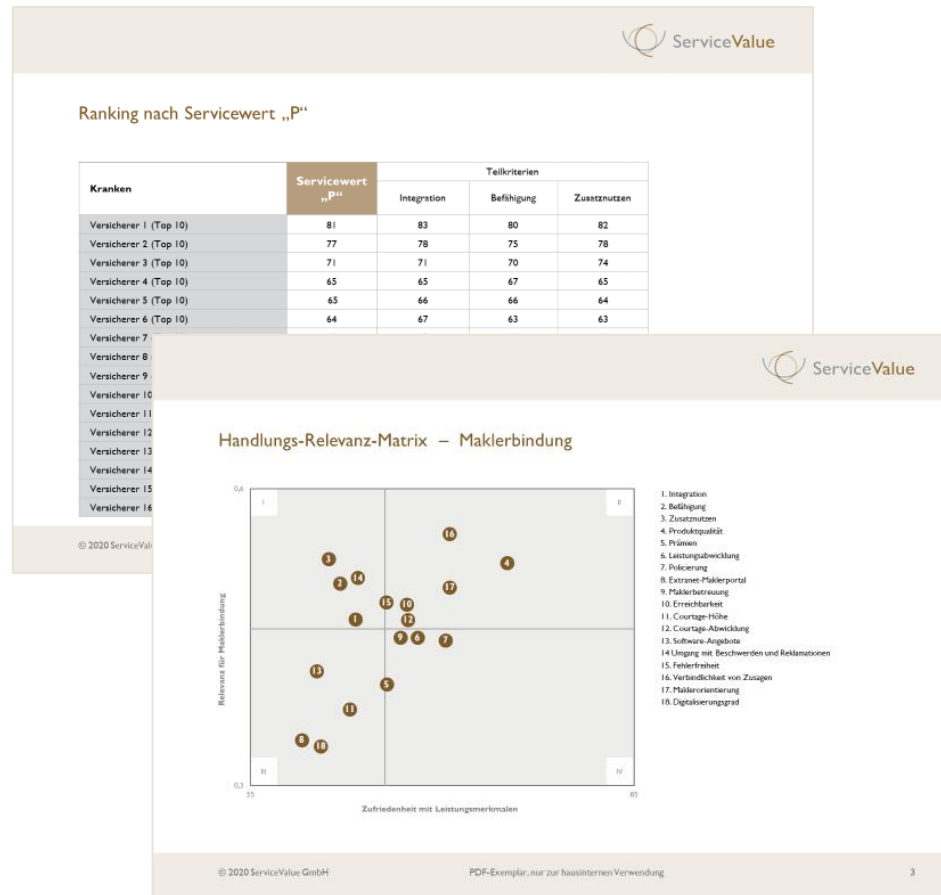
ServiceValue

Ranking nach Servicewert „P“

| Kranken | Servicewert „P“ | Integration | Befähigung | Zusatznutzen |
|---|---|---|---|---|
| | | Teilkriterien | | |
| Versicherer 1 (Top 10) | 81 | 83 | 80 | 82 |
| Versicherer 2 (Top 10) | 77 | 78 | 75 | 78 |
| Versicherer 3 (Top 10) | 71 | 71 | 70 | 74 |
| Versicherer 4 (Top 10) | 65 | 65 | 67 | 65 |
| Versicherer 5 (Top 10) | 65 | 66 | 66 | 64 |
| Versicherer 6 (Top 10) | 64 | 67 | 63 | 63 |
| Versicherer 7 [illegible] | | | | |
| Versicherer 8 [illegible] | | | | |
| Versicherer 9 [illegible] | | | | |
| Versicherer 10 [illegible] | | | | |
| Versicherer 11 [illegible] | | | | |
| Versicherer 12 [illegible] | | | | |
| Versicherer 13 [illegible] | | | | |
| Versicherer 14 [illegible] | | | | |
| Versicherer 15 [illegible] | | | | |
| Versicherer 16 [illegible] | | | | |

© 2020 ServiceVal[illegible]

ServiceValue

Handlungs-Relevanz-Matrix – Maklerbindung

0,6
I
II
III
IV
0,3
55
85
Relevanz für Maklerbindung
Zufriedenheit mit Leistungsmerkmalen
16 4 3 14 2 17 15 10 1 12 9 6 7 13 5 11 8 18

1. Integration
2. Befähigung
3. Zusatznutzen
4. Produktqualität
5. Prämien
6. Leistungsabwicklung
7. Policierung
8. Extranet-Maklerportal
9. Maklerbetreuung
10. Erreichbarkeit
11. Courtage-Höhe
12. Courtage-Abwicklung
13. Software-Angebote
14 Umgang mit Beschwerden und Reklamationen
15. Fehlerfreiheit
16. Verbindlichkeit von Zusagen
17. Maklerorientierung
18. Digitalisierungsgrad

© 2020 ServiceValue GmbH
PDF-Exemplar, nur zur hausinternen Verwendung
3